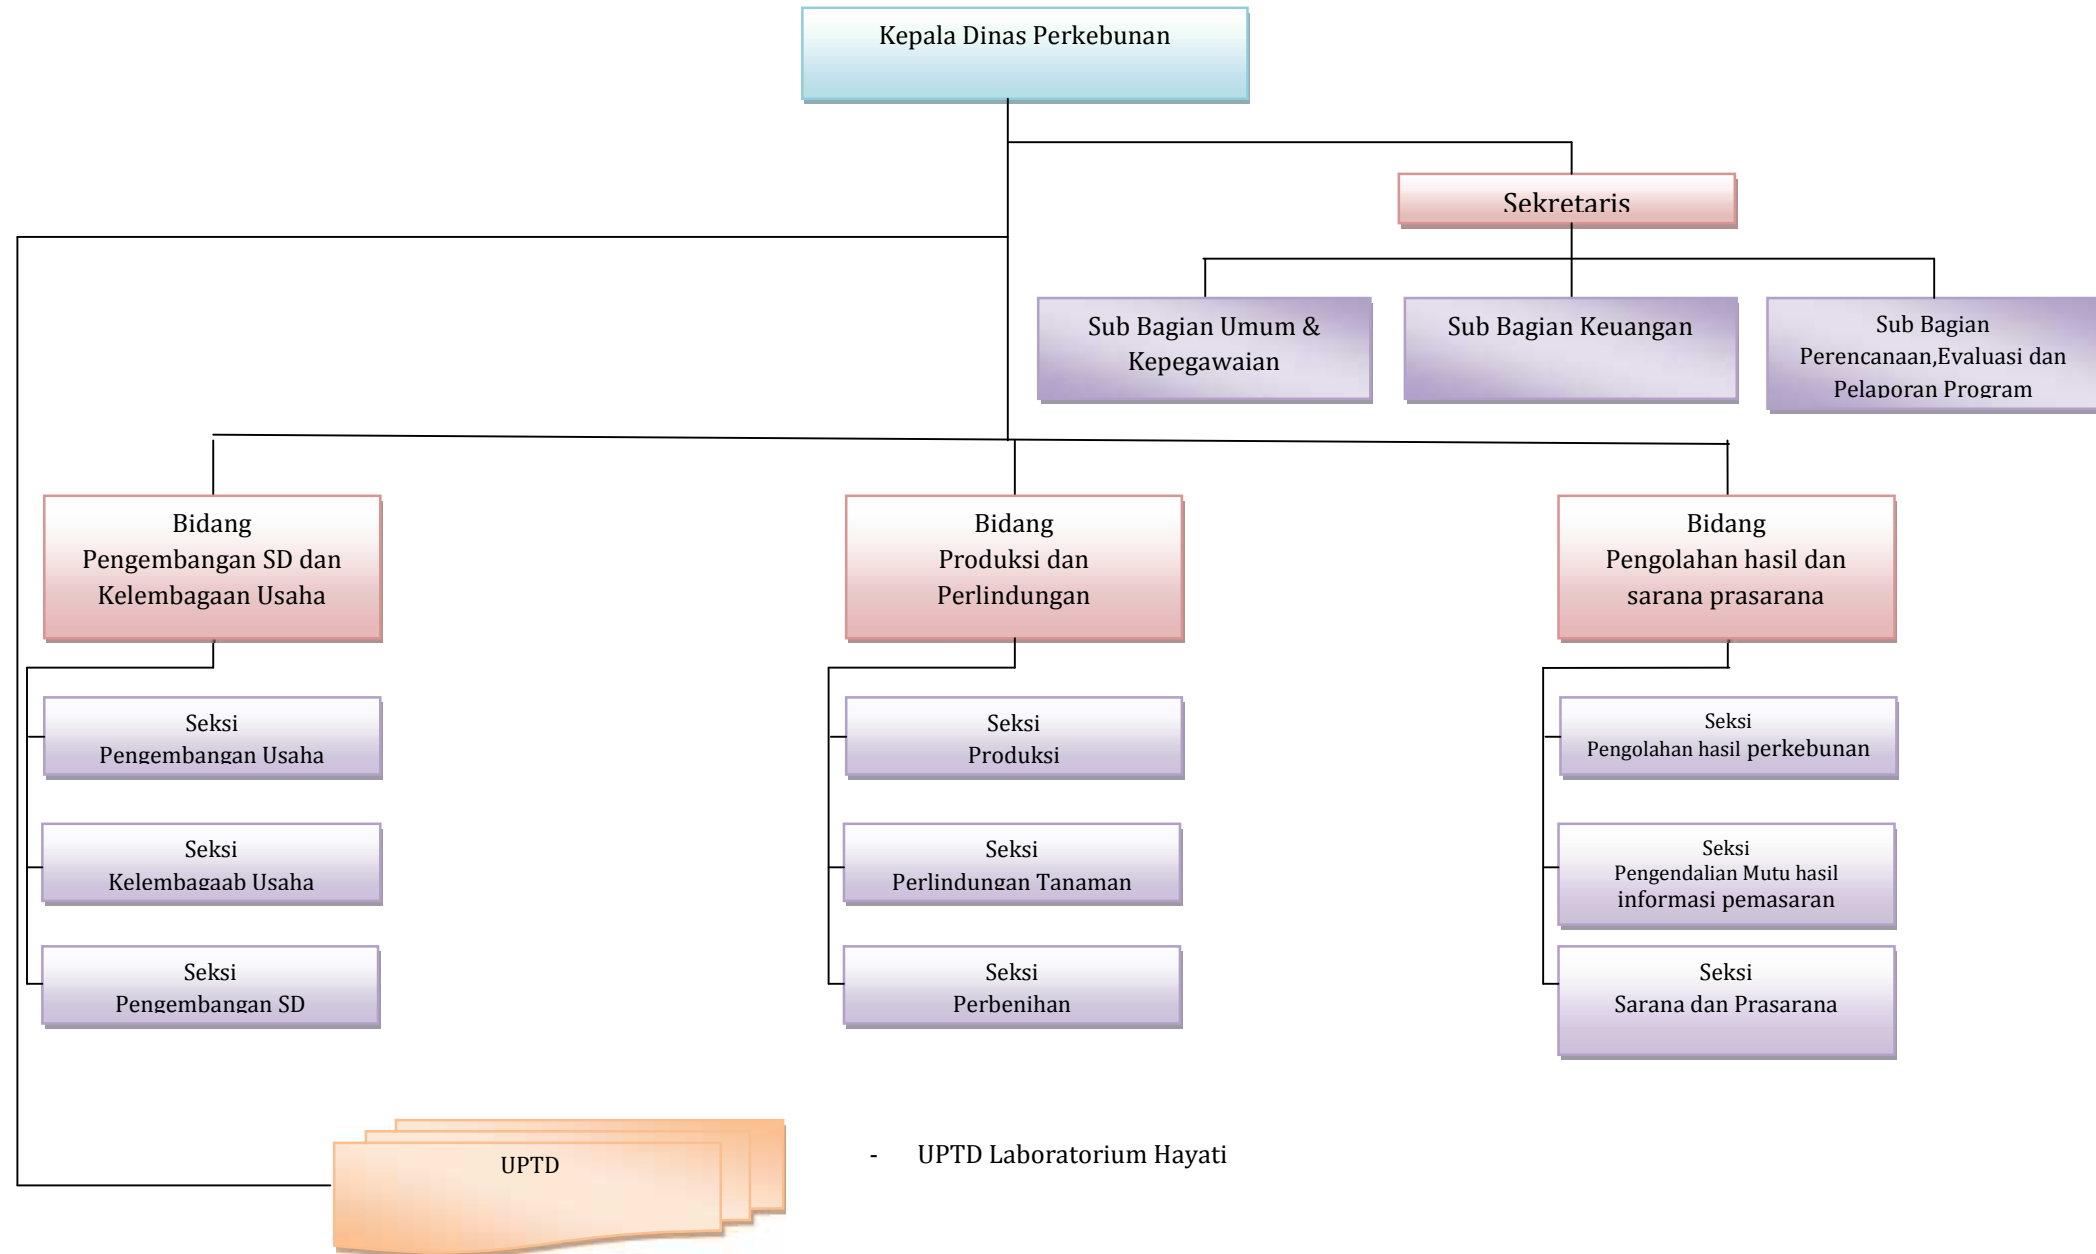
Kepala Dinas Perkebunan

Sekretaris

Sub Bagian Umum & Kepegawaian

Sub Bagian Keuangan

Sub Bagian Perencanaan,Evaluasi dan Pelaporan Program

Bidang Pengembangan SD dan Kelembagaan Usaha

Bidang Produksi dan Perlindungan

Bidang Pengolahan hasil dan sarana prasarana

Seksi Pengembangan Usaha

Seksi Kelembagaab Usaha

Seksi Pengembangan SD

Seksi Produksi

Seksi Perlindungan Tanaman

Seksi Perbenihan

Seksi Pengolahan hasil perkebunan

Seksi Pengendalian Mutu hasil informasi pemasaran

Seksi Sarana dan Prasarana

UPTD

- UPTD Laboratorium Hayati